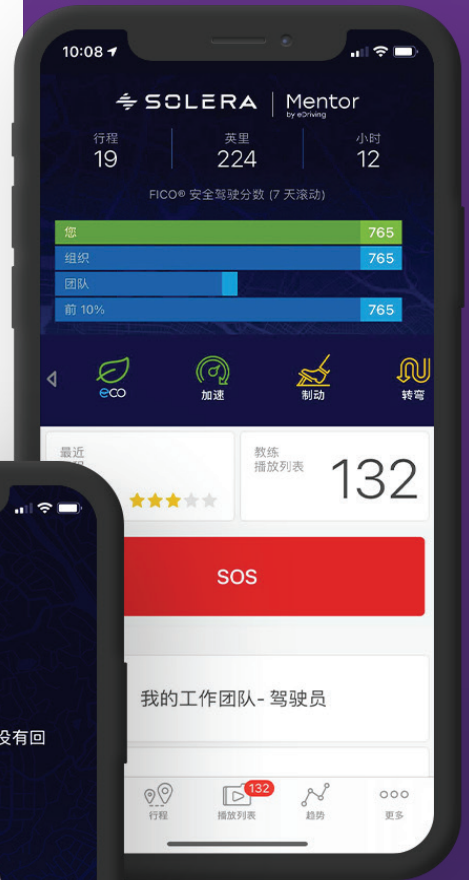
10:08

SOLERA | Mentor by eDriving

行程 19

英里 224

小时 12

FICO® 安全驾驶分数 (7 天滚动)

您 765

组织 765

团队

前 10% 765

eco 加速 制动 转弯

最近 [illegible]

教练 播放列表 132

SOS

我的工作团队- 驾驶员

没有回

行程 132 播放列表 趋势 更多